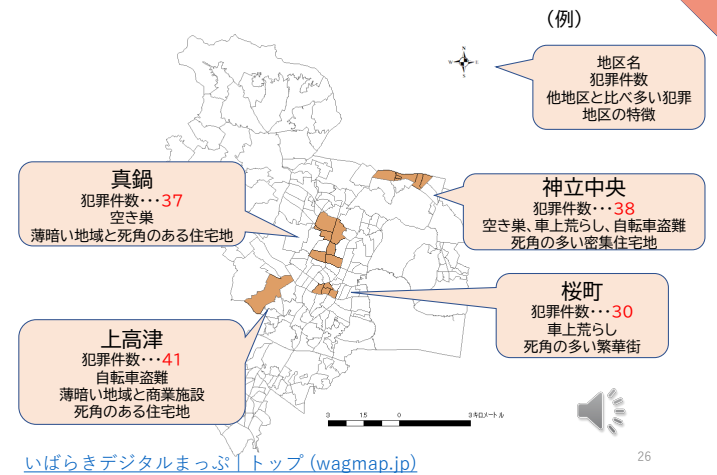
（例）

地区名
犯罪件数
他地区と比べ多い犯罪
地区の特徴

真鍋
犯罪件数・・・37
空き巣
薄暗い地域と死角のある住宅地

神立中央
犯罪件数・・・38
空き巣、車上荒らし、自転車盗難
死角の多い密集住宅地

桜町
犯罪件数・・・30
車上荒らし
死角の多い繁華街

上高津
犯罪件数・・・41
自転車盗難
薄暗い地域と商業施設
死角のある住宅地

3 1.5 0 3キロメートル

いばらきデジタルまっぷ | トップ (wagmap.jp)

26